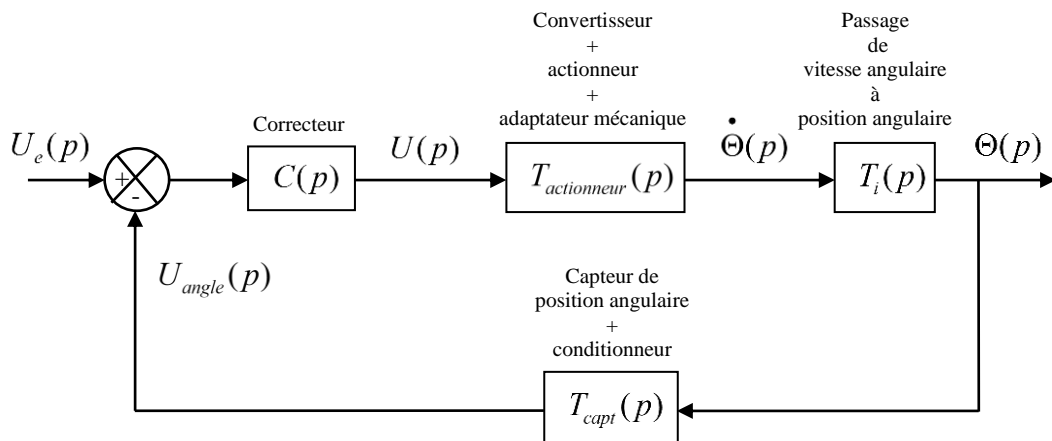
Convertisseur
+
actionneur
+
adaptateur mécanique

Passage
de
vitesse angulaire
à
position angulaire

$U_e(p)$

Correcteur

$U(p)$

$\dot{\Theta}(p)$

$\Theta(p)$

+
-

$C(p)$

$T_{actionneur}(p)$

$T_i(p)$

$U_{angle}(p)$

Capteur de
position angulaire
+
conditionneur

$T_{capt}(p)$